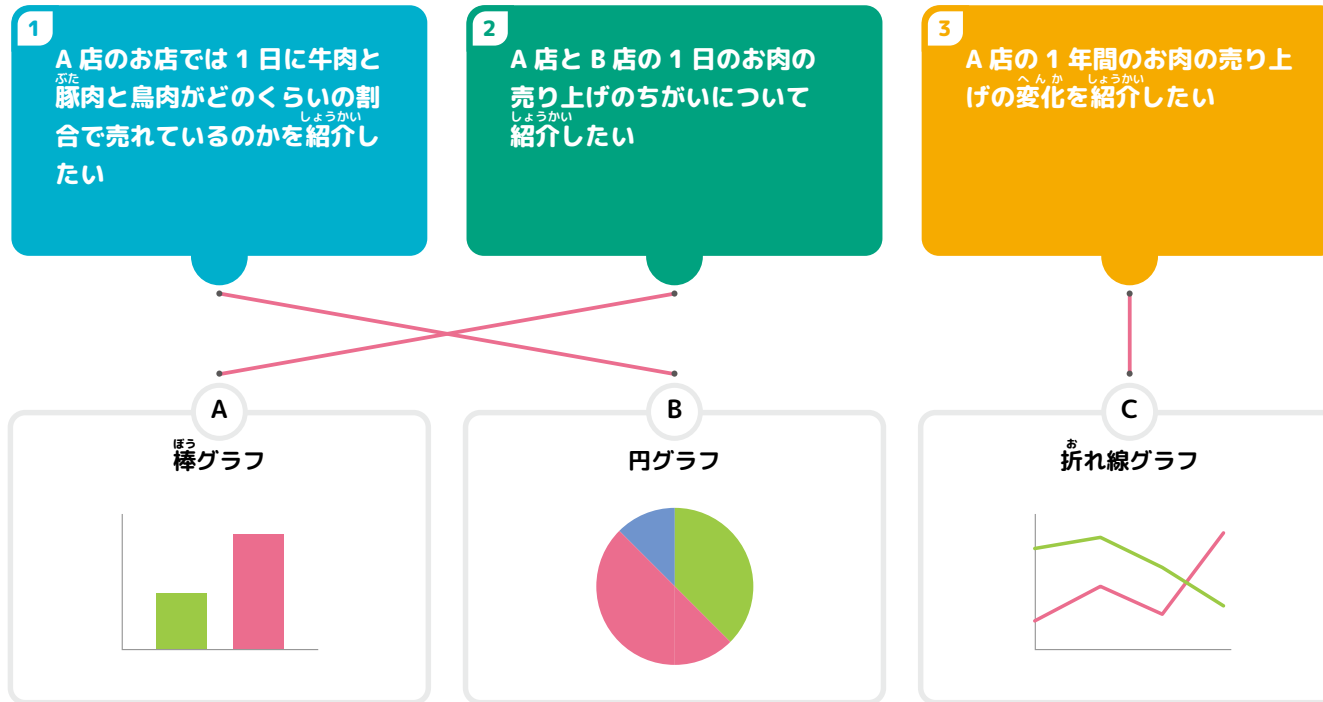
1
A 店のお店では 1 日に牛肉と豚肉と鳥肉がどのくらいの割合で売れているのかを紹介したい

2
A 店と B 店の 1 日のお肉の売り上げのちがいについて紹介したい

3
A 店の 1 年間のお肉の売り上げの変化を紹介したい

A
棒グラフ

B
円グラフ

C
折れ線グラフ